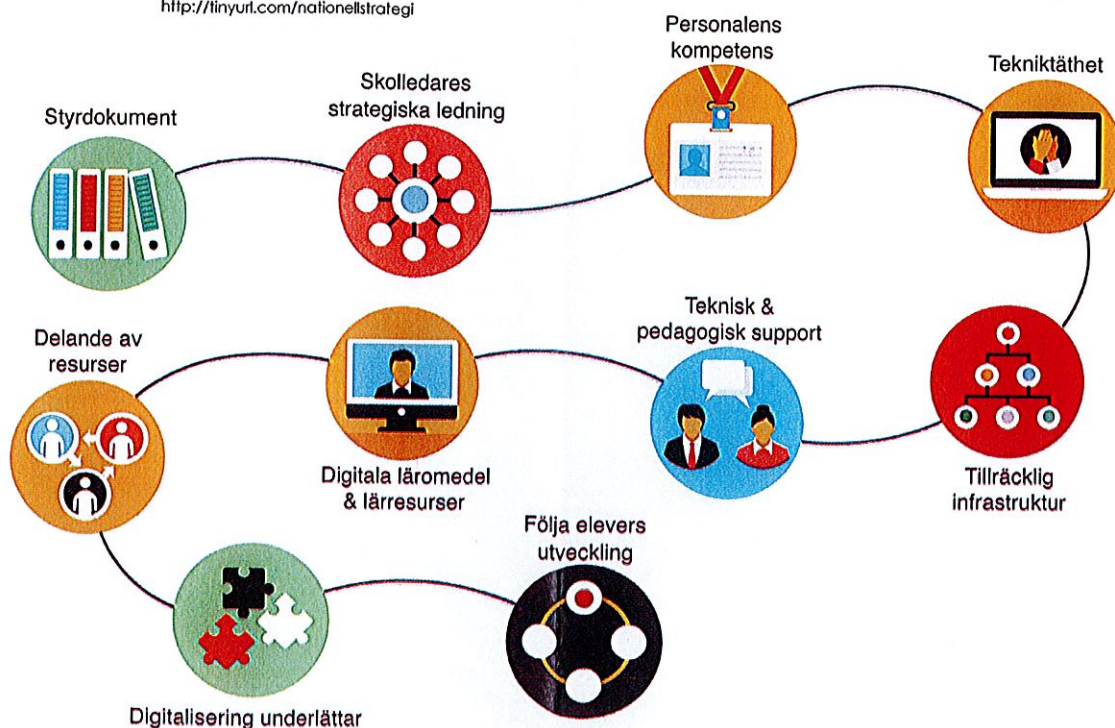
http://tinyurl.com/nationellstrategi

Styrdokument

Skolledares strategiska ledning

Personalens kompetens

Tekniktäthet

Tillräcklig infrastruktur

Teknisk & pedagogisk support

Digitala läromedel & lärresurser

Delande av resurser

Följa elevers utveckling

Digitalisering underlättar